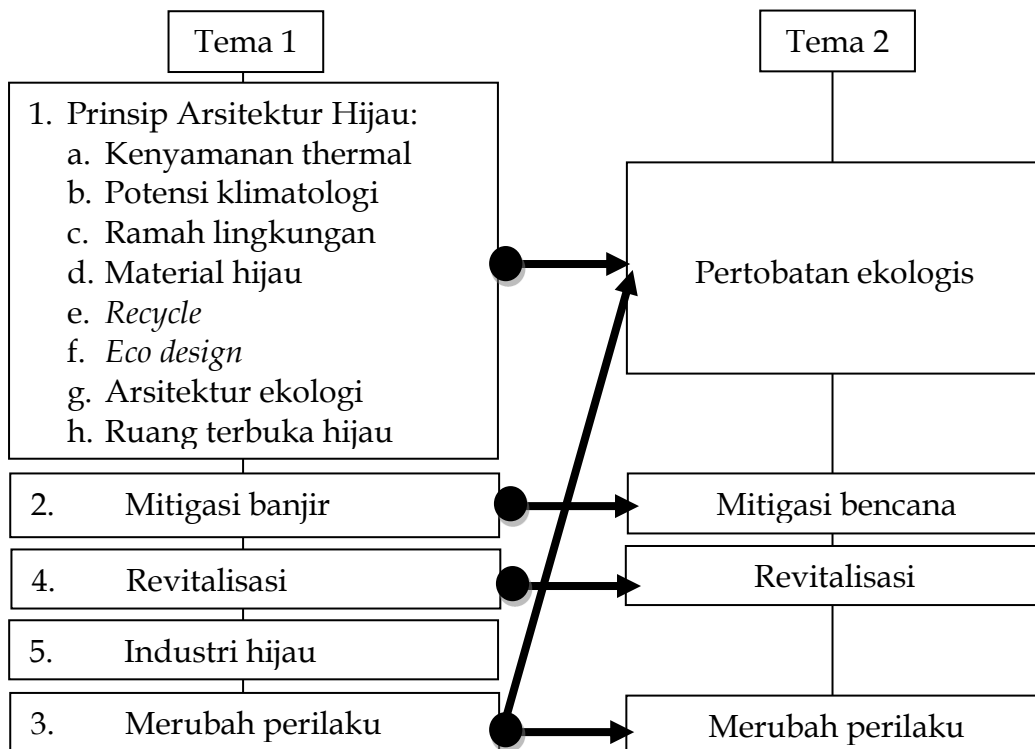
Tema 1

1. Prinsip Arsitektur Hijau:
a. Kenyamanan thermal
b. Potensi klimatologi
c. Ramah lingkungan
d. Material hijau
e. *Recycle*
f. *Eco design*
g. Arsitektur ekologi
h. Ruang terbuka hijau

2. Mitigasi banjir

4. Revitalisasi

5. Industri hijau

3. Merubah perilaku

Tema 2

Pertobatan ekologis

Mitigasi bencana

Revitalisasi

Merubah perilaku